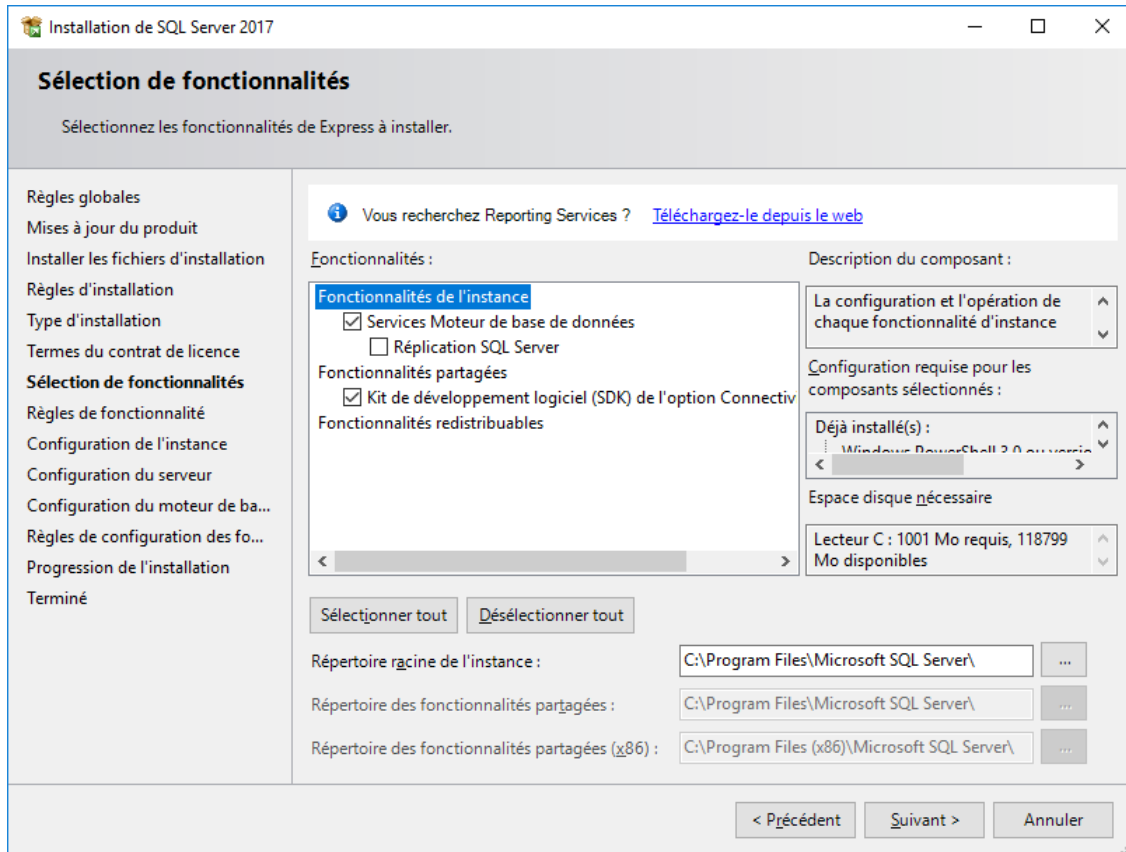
Installation de SQL Server 2017

Sélection de fonctionnalités

Sélectionnez les fonctionnalités de Express à installer.

Règles globales
Mises à jour du produit
Installer les fichiers d'installation
Règles d'installation
Type d'installation
Termes du contrat de licence
Sélection de fonctionnalités
Règles de fonctionnalité
Configuration de l'instance
Configuration du serveur
Configuration du moteur de ba...
Règles de configuration des fo...
Progression de l'installation
Terminé

Vous recherchez Reporting Services ? Téléchargez-le depuis le web

Fonctionnalités :

Fonctionnalités de l'instance
Services Moteur de base de données
Réplication SQL Server
Fonctionnalités partagées
Kit de développement logiciel (SDK) de l'option Connectiv
Fonctionnalités redistribuables

Description du composant :

La configuration et l'opération de chaque fonctionnalité d'instance

Configuration requise pour les composants sélectionnés :

Déjà installé(s) :
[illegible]

Espace disque nécessaire

Lecteur C : 1001 Mo requis, 118799 Mo disponibles

Sélectionner tout
Désélectionner tout

Répertoire racine de l'instance : C:\Program Files\Microsoft SQL Server\ ...

Répertoire des fonctionnalités partagées : C:\Program Files\Microsoft SQL Server\ ...

Répertoire des fonctionnalités partagées (x86) : C:\Program Files (x86)\Microsoft SQL Server\ ...

< Précédent
Suivant >
Annuler